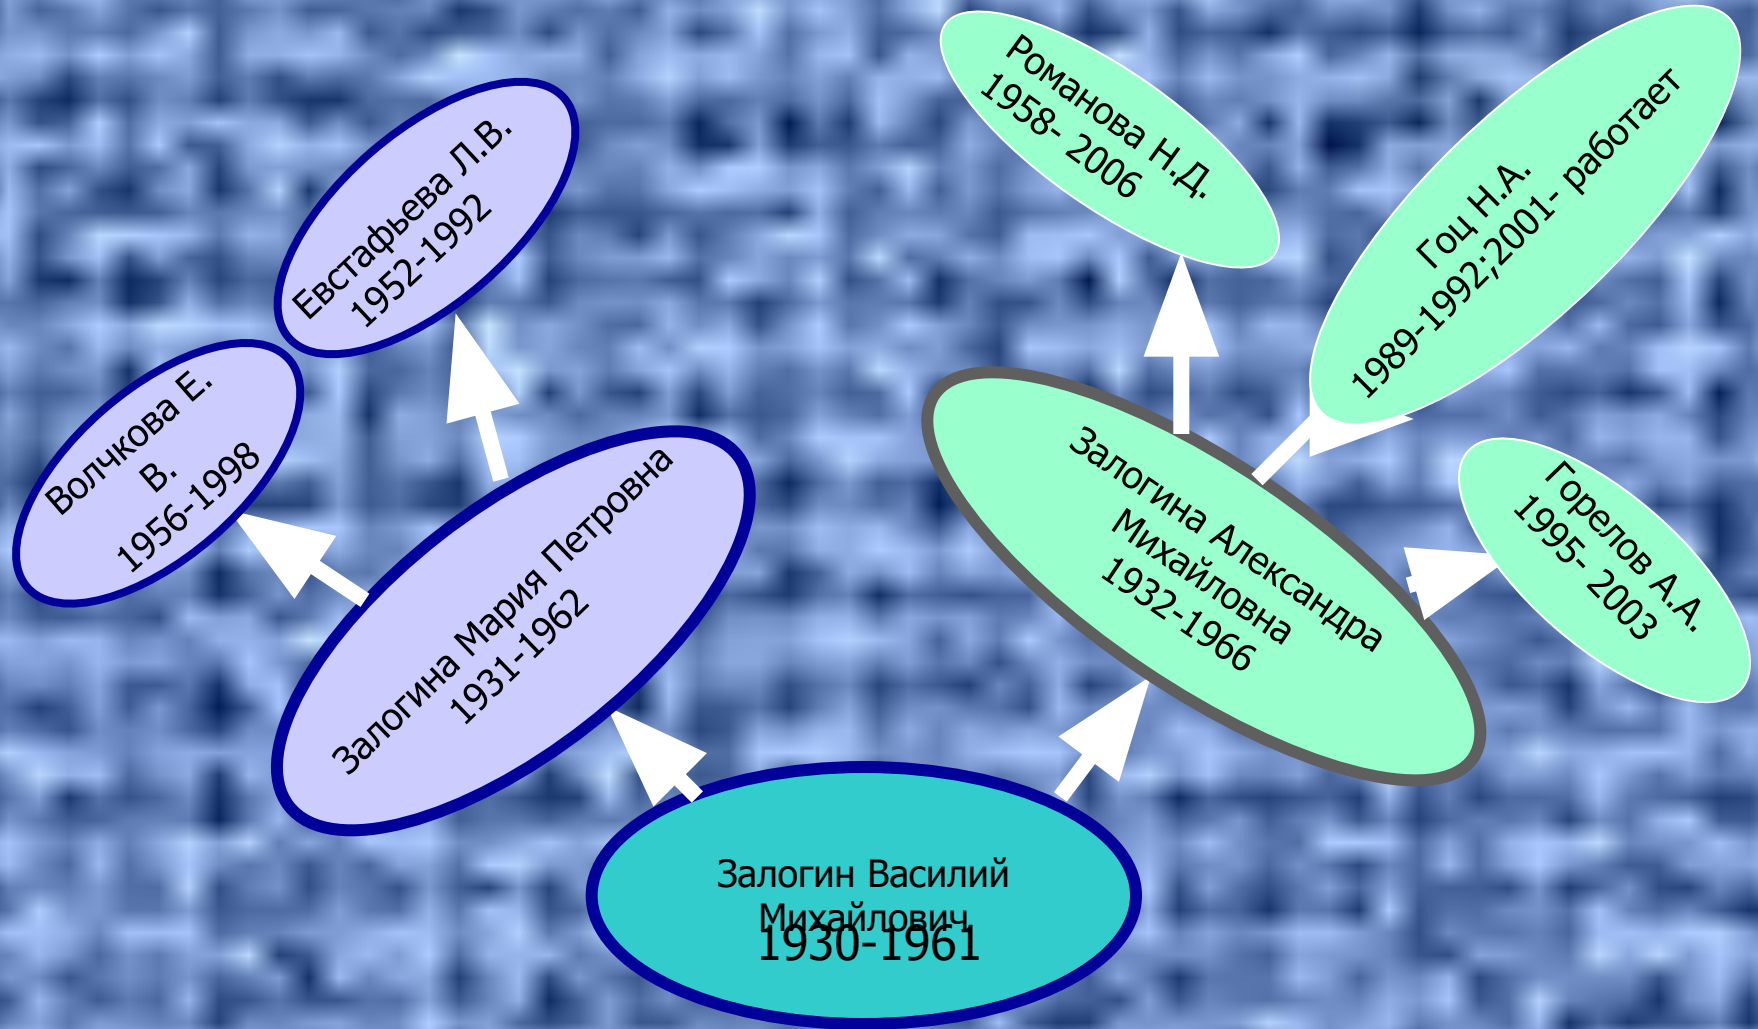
Евстафьева Л.В.
1952-1992

Волчкова Е.
В.
1956-1998

Залогина Мария Петровна
1931-1962

Романова Н.Д.
1958- 2006

Гоц Н.А.
1989-1992;2001- работает

Залогина Александра
Михайловна
1932-1966

Горелов А.А.
1995- 2003

Залогин Василий
Михайлович
1930-1961